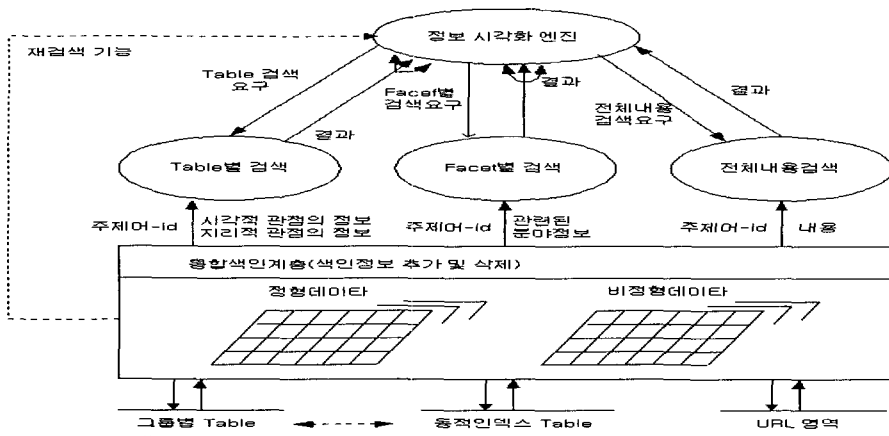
정보 시각화 엔진

재검색 기능

Table 검색 요구

결과

Facet별 검색요구

결과

전체내용 검색요구

결과

Table별 검색

Facet별 검색

전체내용검색

주제어-id

시각적 관점의 정보
지리적 관점의 정보

주제어-id

관련된 분야정보

주제어-id

내용

융합색인계층(색인정보 추가 및 삭제)

정형데이타

비정형데이타

그룹별 Table

동적인덱스 Table

URL 영역